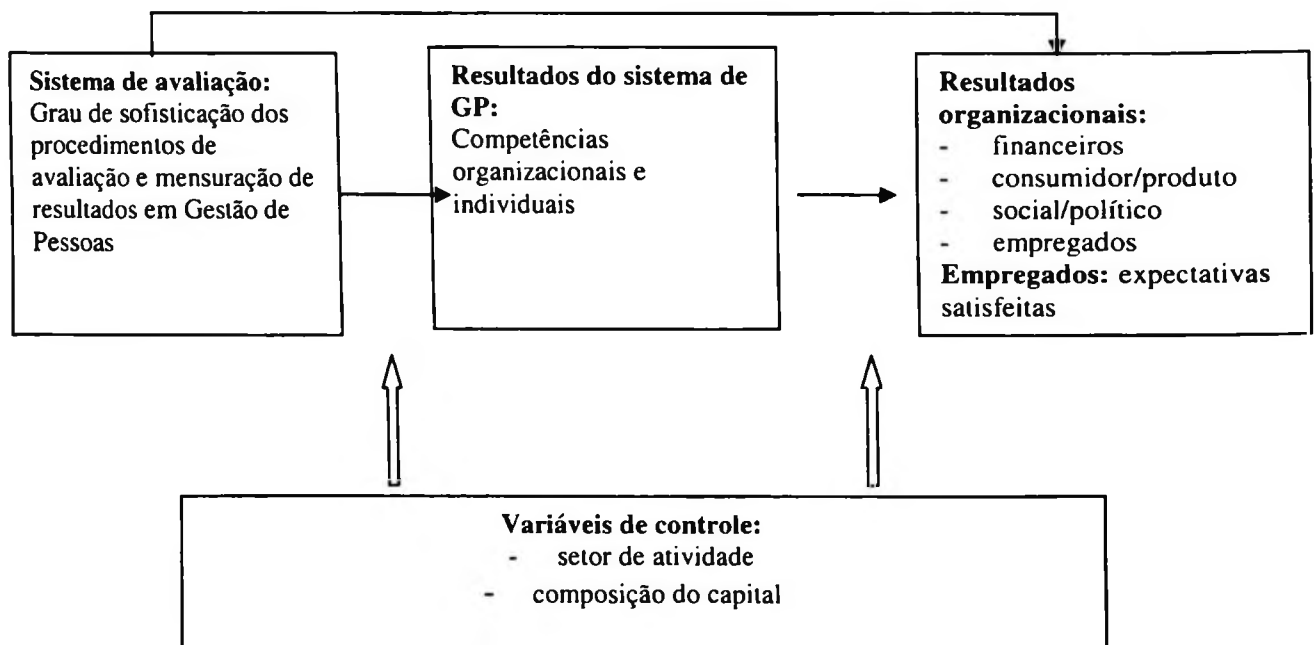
Sistema de avaliação:
Grau de sofisticação dos procedimentos de avaliação e mensuração de resultados em Gestão de Pessoas

Resultados do sistema de GP:
Competências organizacionais e individuais

Resultados organizacionais:
- financeiros
- consumidor/produto
- social/político
- empregados
Empregados: expectativas satisfeitas

Variáveis de controle:
- setor de atividade
- composição do capital